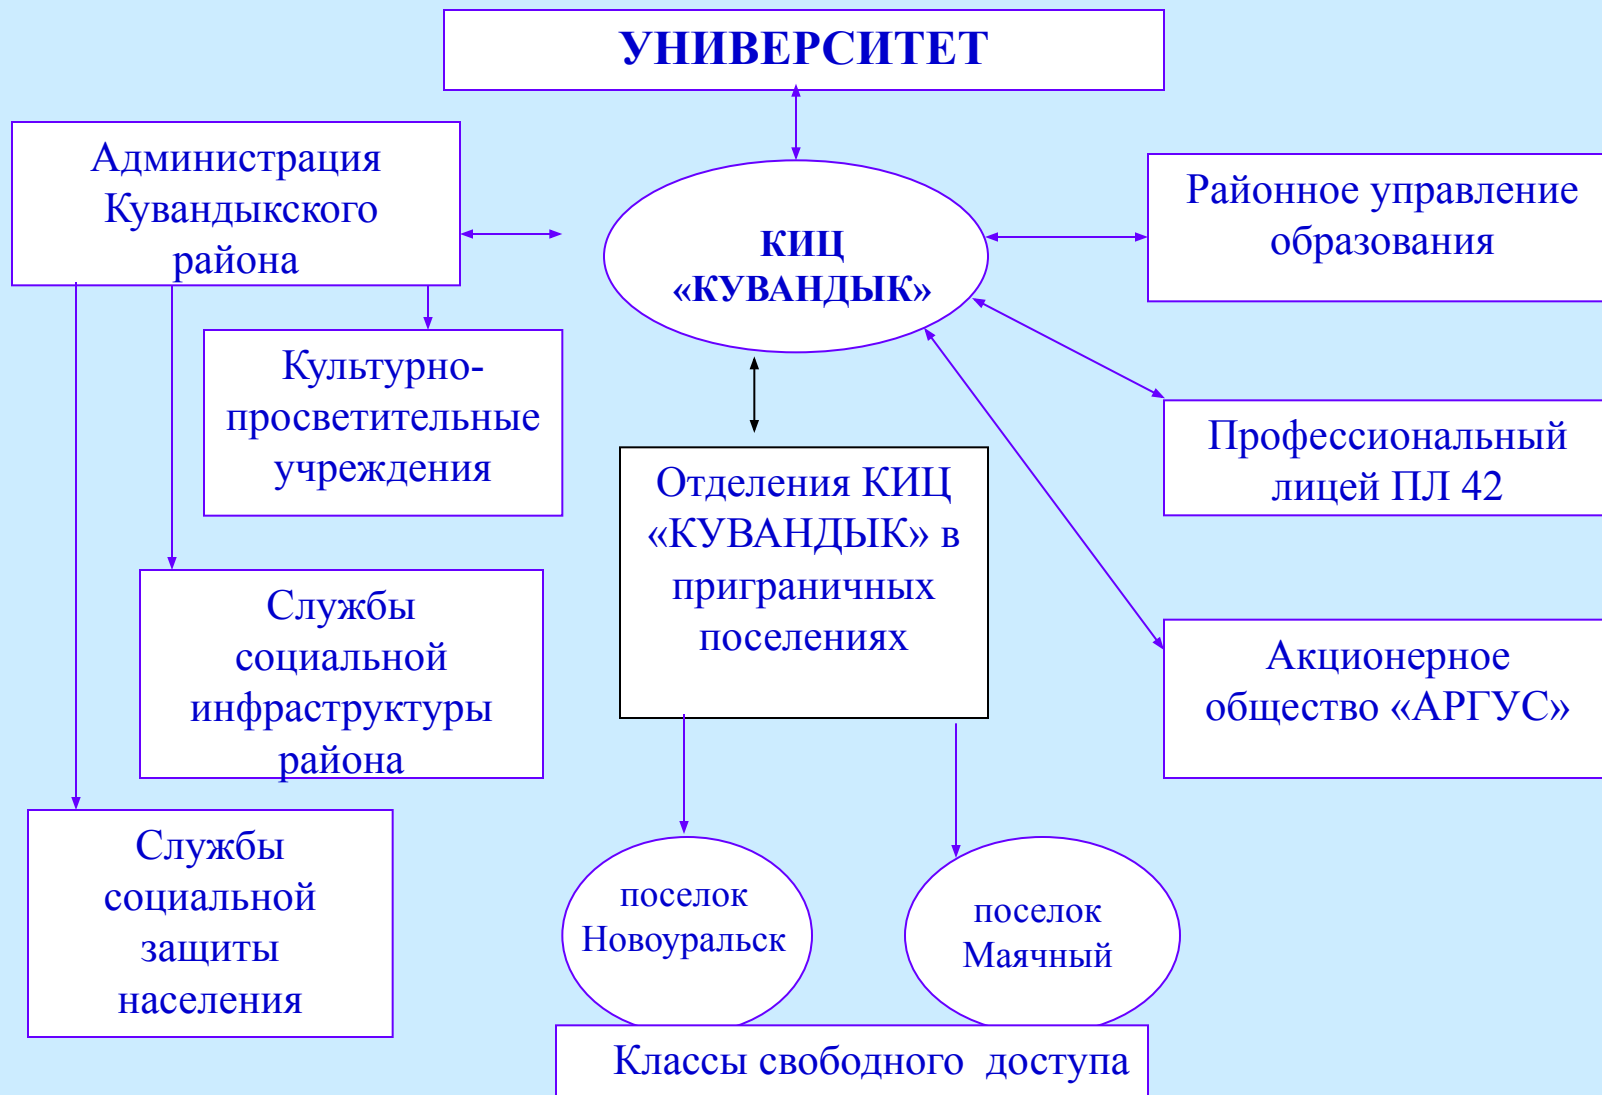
УНИВЕРСИТЕТ

Администрация Кувандыкского района

КИЦ «КУВАНДЫК»

Районное управление образования

Культурно-просветительные учреждения

Отделения КИЦ «КУВАНДЫК» в приграничных поселениях

Профессиональный лицей ПЛ 42

Службы социальной инфраструктуры района

Акционерное общество «АРГУС»

Службы социальной защиты населения

поселок Новоуральск

поселок Маячный

Классы свободного доступа